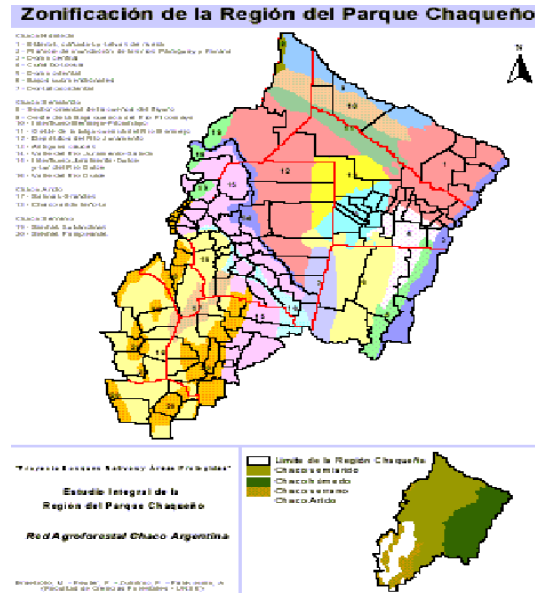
Zonificación de la Región del Parque Chaqueño

Chaco Húmedo
1 - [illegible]
2 - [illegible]
3 - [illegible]
4 - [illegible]
5 - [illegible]
6 - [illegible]
7 - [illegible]

Chaco Semiárido
8 - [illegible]
9 - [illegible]
10 - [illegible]
11 - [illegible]
12 - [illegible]
13 - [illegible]
14 - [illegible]
15 - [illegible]
16 - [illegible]

Chaco Árido
17 - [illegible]
18 - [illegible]

Chaco Serrano
19 - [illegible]
20 - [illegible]

N

1
2
3
4
5
6
7
8
9
10
11
12
13
14
15
16
17
18
19
20

"Proyecto Bosques Nativos y Áreas Protegidas"

Estudio Integral de la Región del Parque Chaqueño

Red Agroforestal Chaco Argentina

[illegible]
(Facultad de Ciencias Forestales - UNSE)

Límite de la Región Chaqueña
Chaco semiárido
Chaco húmedo
Chaco serrano
Chaco Árido